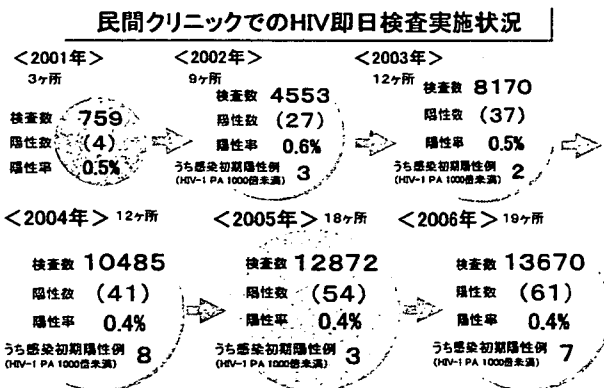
民間クリニックでのHIV即日検査実施状況

<2001年>
3ヶ所
検査数 759
陽性数 (4)
陽性率 0.5%

<2002年>
9ヶ所
検査数 4553
陽性数 (27)
陽性率 0.6%
うち感染初期陽性例 3
(HIV-1 PA 1000倍未満)

<2003年>
12ヶ所
検査数 8170
陽性数 (37)
陽性率 0.5%
うち感染初期陽性例 2
(HIV-1 PA 1000倍未満)

<2004年> 12ヶ所
検査数 10485
陽性数 (41)
陽性率 0.4%
うち感染初期陽性例 8
(HIV-1 PA 1000倍未満)

<2005年> 18ヶ所
検査数 12872
陽性数 (54)
陽性率 0.4%
うち感染初期陽性例 3
(HIV-1 PA 1000倍未満)

<2006年> 19ヶ所
検査数 13670
陽性数 (61)
陽性率 0.4%
うち感染初期陽性例 7
(HIV-1 PA 1000倍未満)